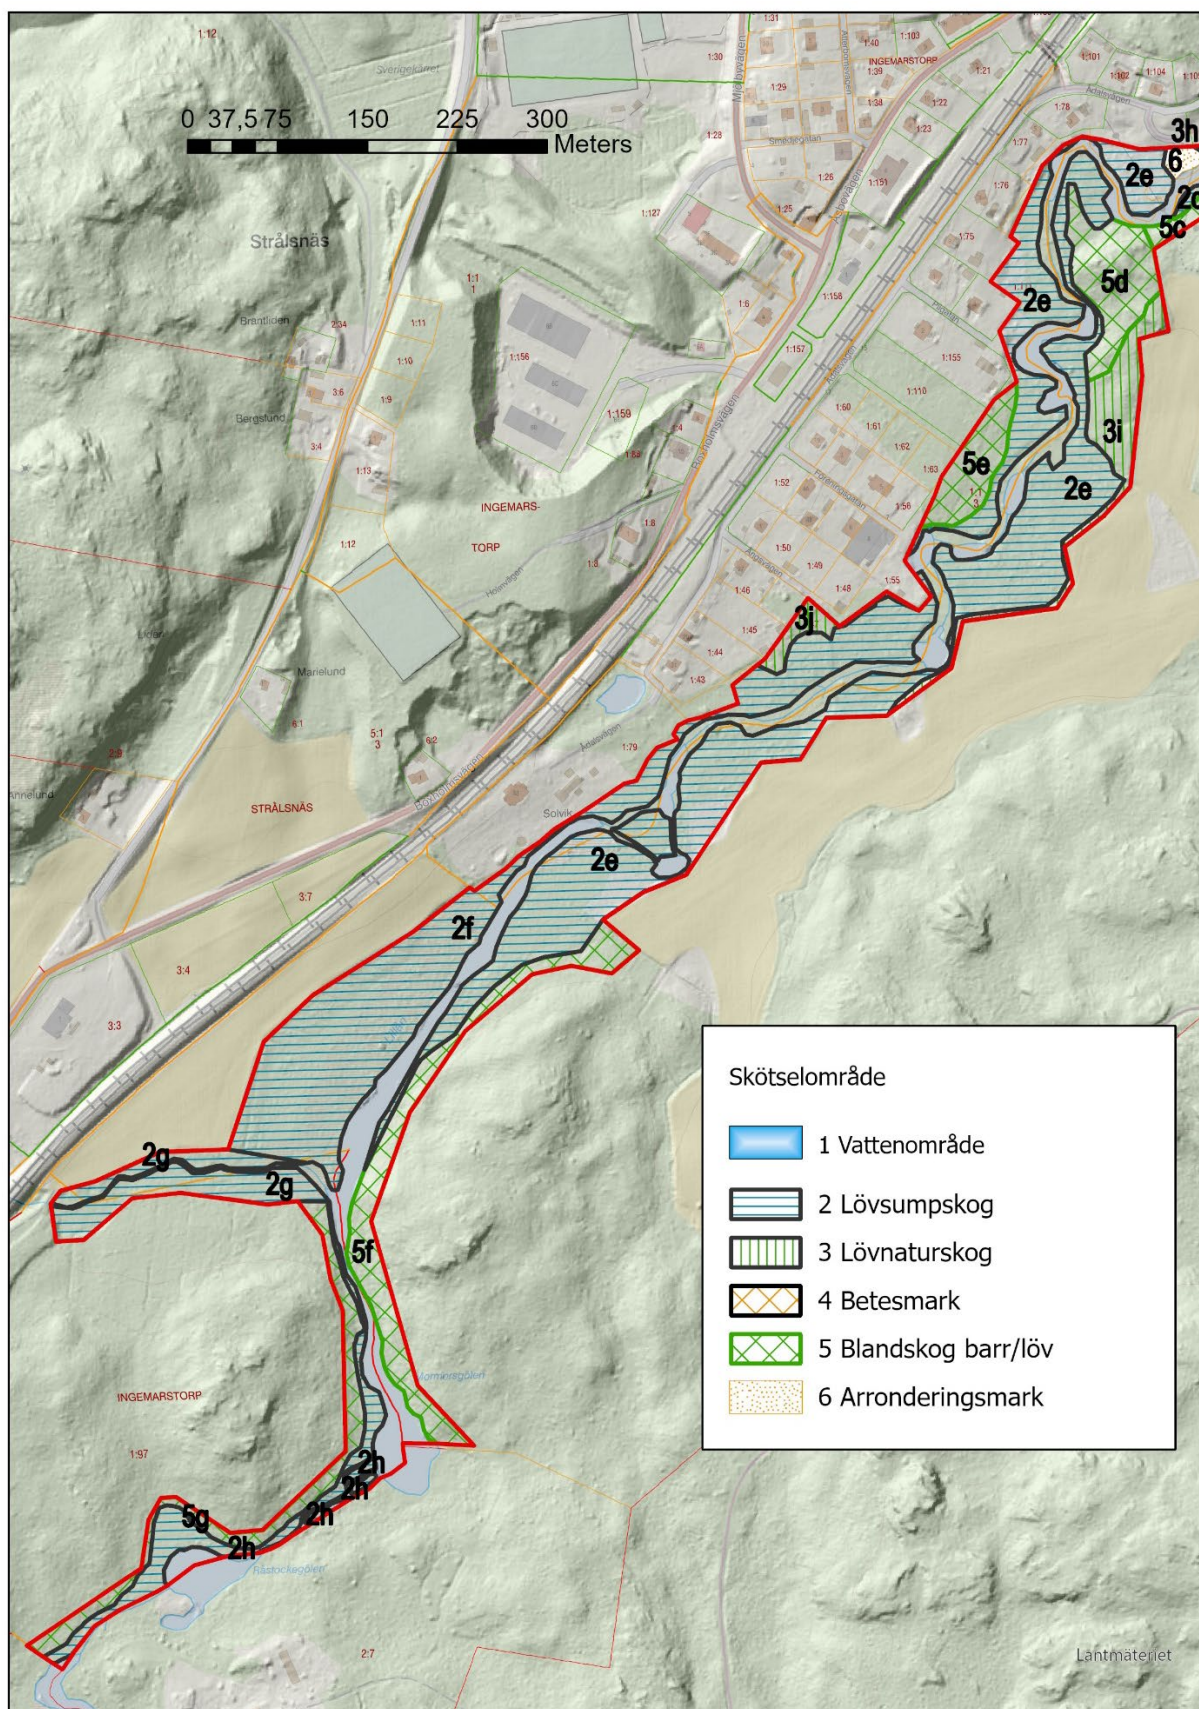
0 37,5 75 150 225 300 Meters

Strålsnäs

3h
6
2e
2c
5c
5d
2e
3i
5e
2e
3j
2e
2f
2g
2g
5f
2h
2h
2h
5g
2h

INGEMARS-
TORP

STRÅLSNÄS

INGEMARSTORP

Solvik

Brantliden

Bergslund

Marielund

Ekåsen

Annelund

Skötselområde

1 Vattenområde

2 Lövsumpskog

3 Lövnaturskog

4 Betesmark

5 Blandskog barr/löv

6 Arronderingsmark

Lantmäteriet